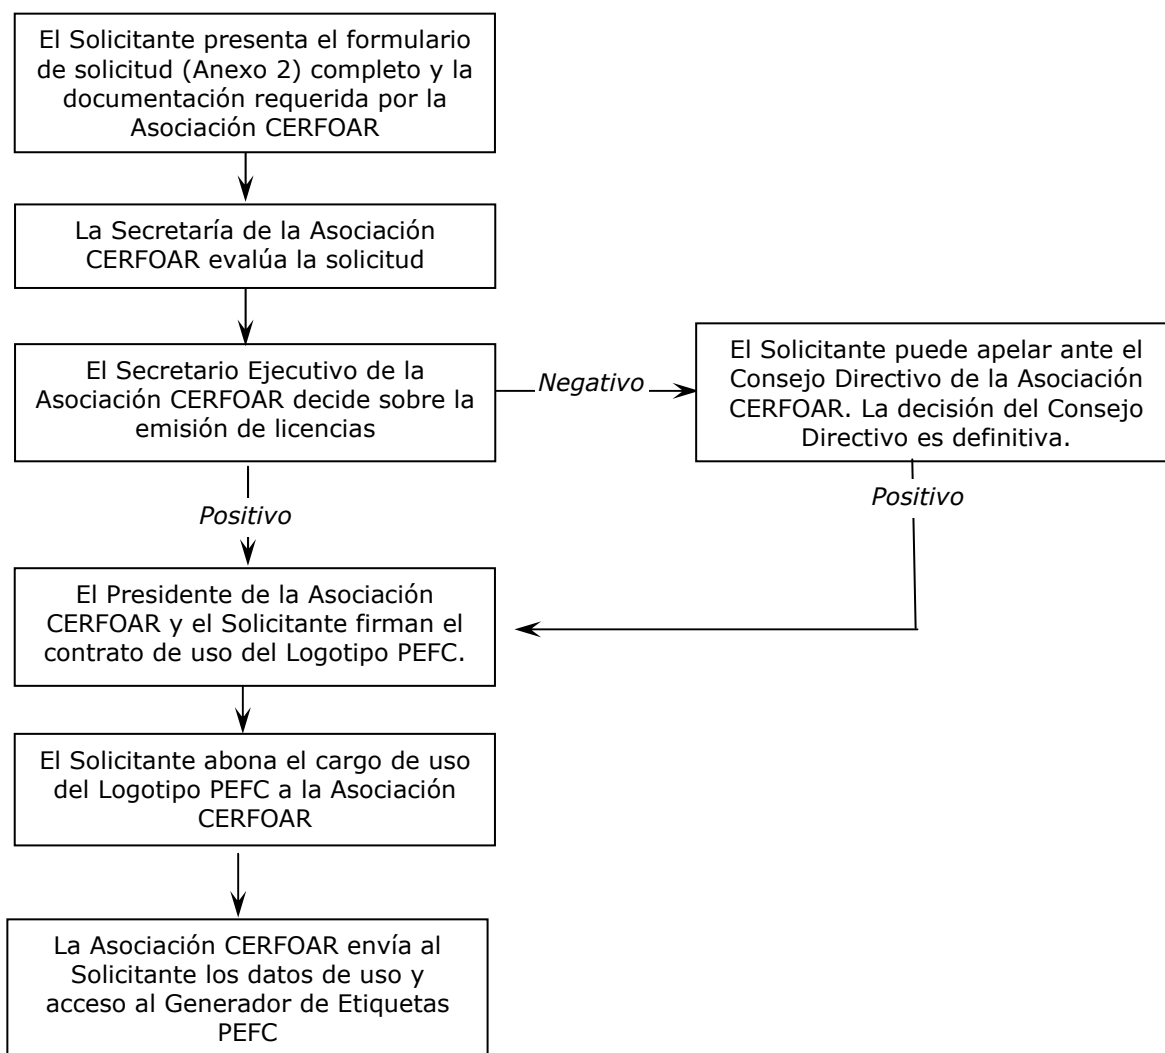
El Solicitante presenta el formulario de solicitud (Anexo 2) completo y la documentación requerida por la Asociación CERFOAR

La Secretaría de la Asociación CERFOAR evalúa la solicitud

El Secretario Ejecutivo de la Asociación CERFOAR decide sobre la emisión de licencias

Negativo

El Solicitante puede apelar ante el Consejo Directivo de la Asociación CERFOAR. La decisión del Consejo Directivo es definitiva.

Positivo

Positivo

El Presidente de la Asociación CERFOAR y el Solicitante firman el contrato de uso del Logotipo PEFC.

El Solicitante abona el cargo de uso del Logotipo PEFC a la Asociación CERFOAR

La Asociación CERFOAR envía al Solicitante los datos de uso y acceso al Generador de Etiquetas PEFC